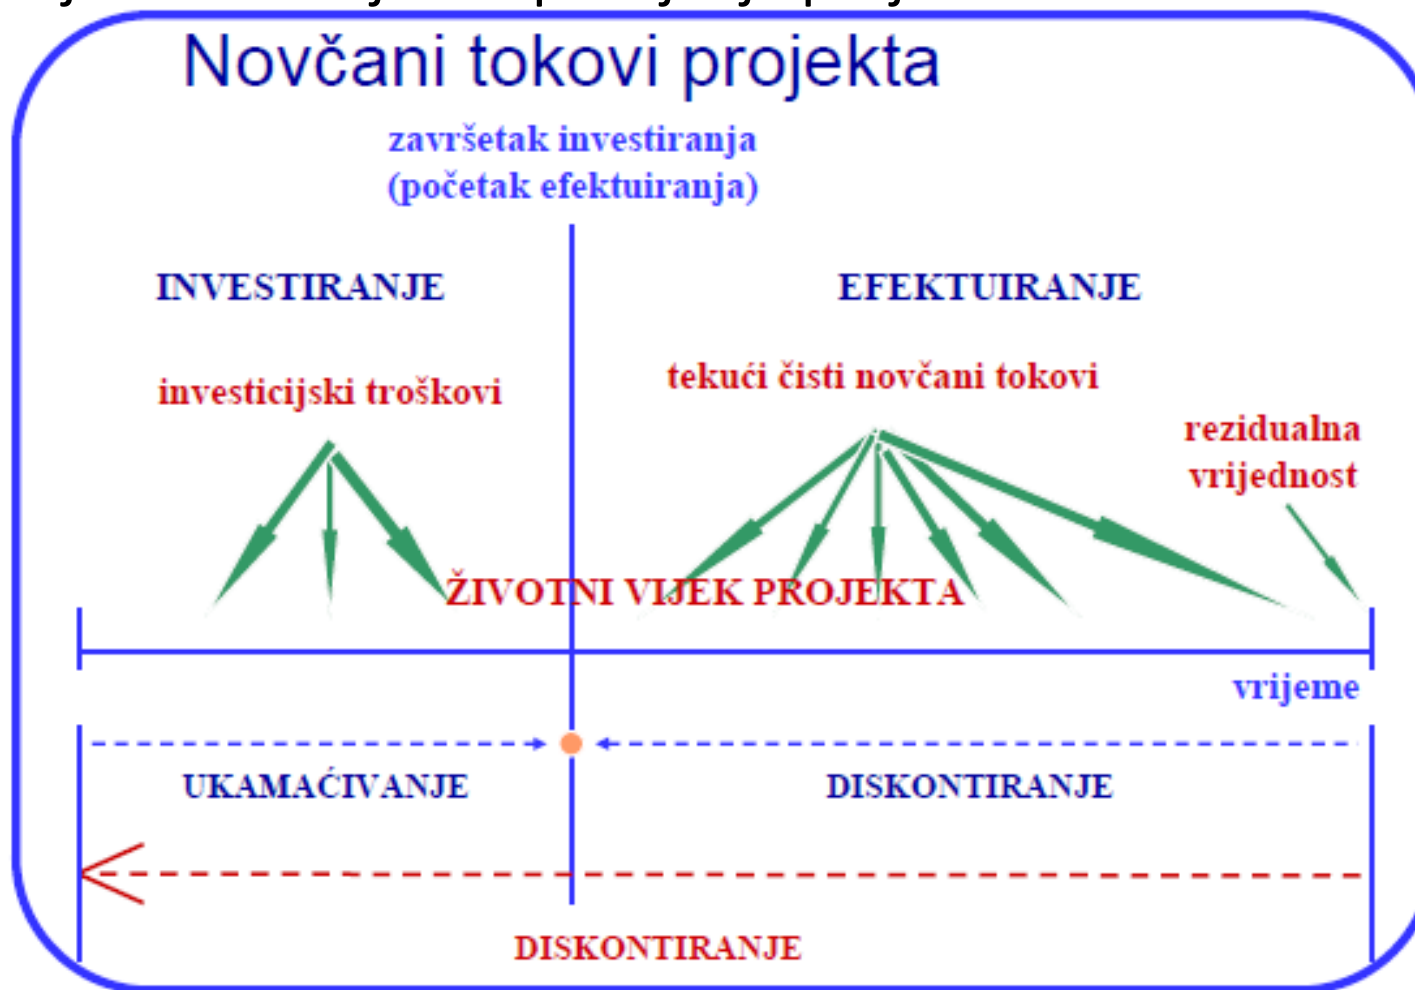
Novčani tokovi projekta

završetak investiranja
(početak efektuiranja)

INVESTIRANJE

EFEKTUIRANJE

investicijski troškovi

tekući čisti novčani tokovi

rezidualna vrijednost

ŽIVOTNI VIJEK PROJEKTA

vrijeme

UKAMAĆIVANJE

DISKONTIRANJE

DISKONTIRANJE